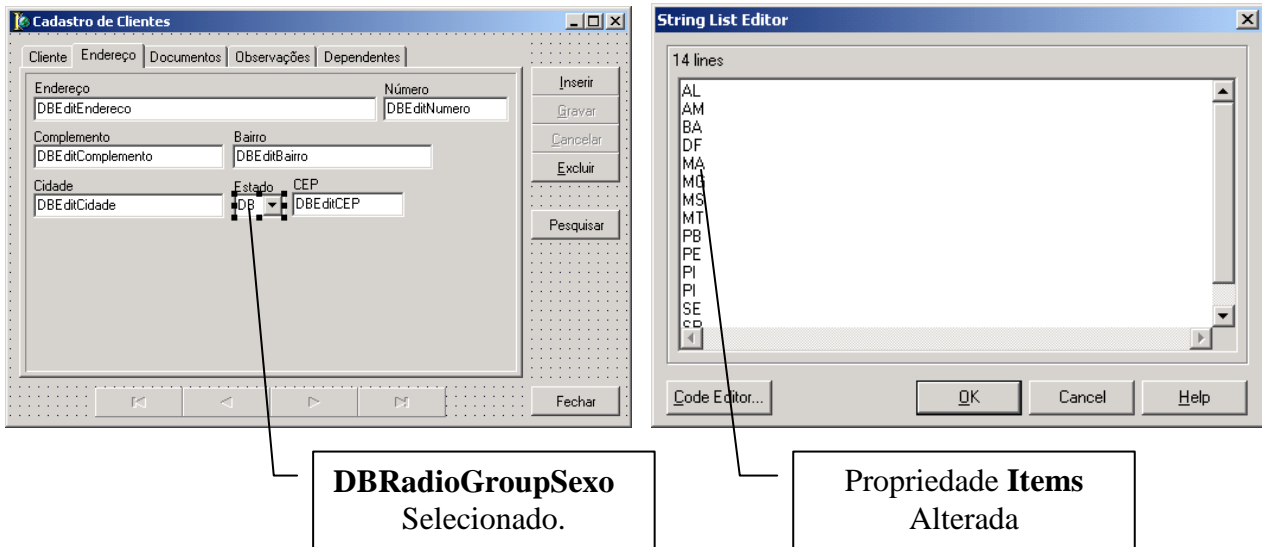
Cadastro de Clientes

Cliente | Endereço | Documentos | Observações | Dependentes

Endereço
DBEditEndereco
Número
DBEditNumero
Complemento
DBEditComplemento
Bairro
DBEditBairro
Cidade
DBEditCidade
Estado
DB
CEP
DBEditCEP

Inserir
Gravar
Cancelar
Excluir
Pesquisar
Fechar

String List Editor

14 lines

AL
AM
BA
DF
MA
MG
MS
MT
PB
PE
PI
PI
SE
SP

Code Editor...
OK
Cancel
Help

**DBRadioGroupSexo**
Selecionado.

Propriedade **Items**
Alterada